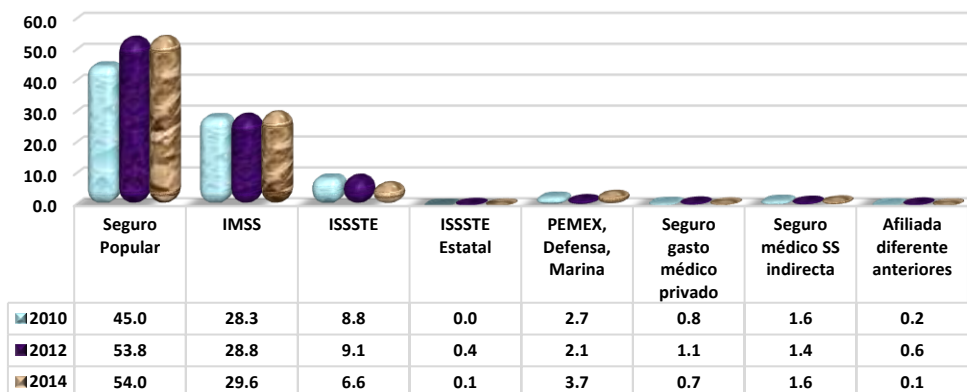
60.0
50.0
40.0
30.0
20.0
10.0
0.0

|  | Seguro Popular | IMSS | ISSSTE | ISSSTE Estatal | PEMEX, Defensa, Marina | Seguro gasto médico privado | Seguro médico SS indirecta | Afiliada diferente anteriores |
|---|---|---|---|---|---|---|---|---|
| 2010 | 45.0 | 28.3 | 8.8 | 0.0 | 2.7 | 0.8 | 1.6 | 0.2 |
| 2012 | 53.8 | 28.8 | 9.1 | 0.4 | 2.1 | 1.1 | 1.4 | 0.6 |
| 2014 | 54.0 | 29.6 | 6.6 | 0.1 | 3.7 | 0.7 | 1.6 | 0.1 |